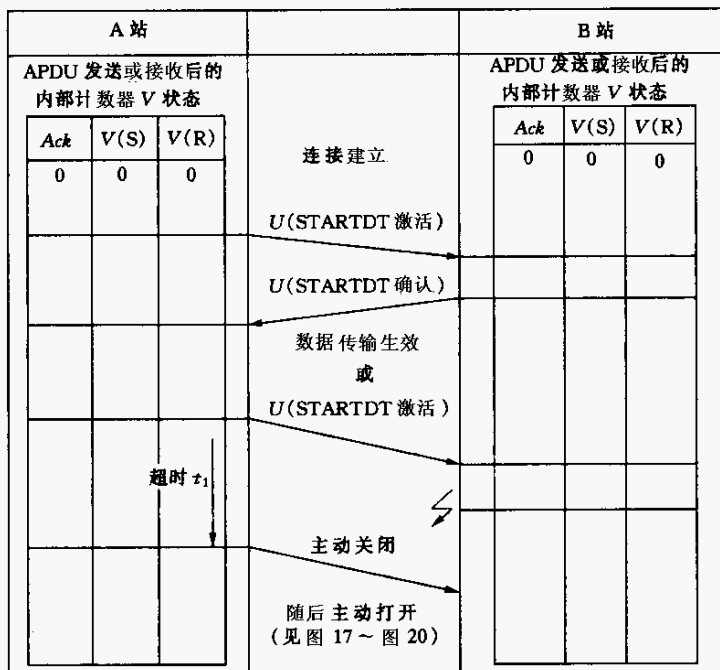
A 站

APDU 发送或接收后的内部计数器 V 状态

| Ack | V(S) | V(R) |
|---|---|---|
| 0 | 0 | 0 |

B 站

APDU 发送或接收后的内部计数器 V 状态

| Ack | V(S) | V(R) |
|---|---|---|
| 0 | 0 | 0 |

连接建立

U(STARTDT 激活)

U(STARTDT 确认)

数据传输生效
或
U(STARTDT 激活)

超时 $t_1$

主动关闭

随后主动打开
(见图 17～图 20)